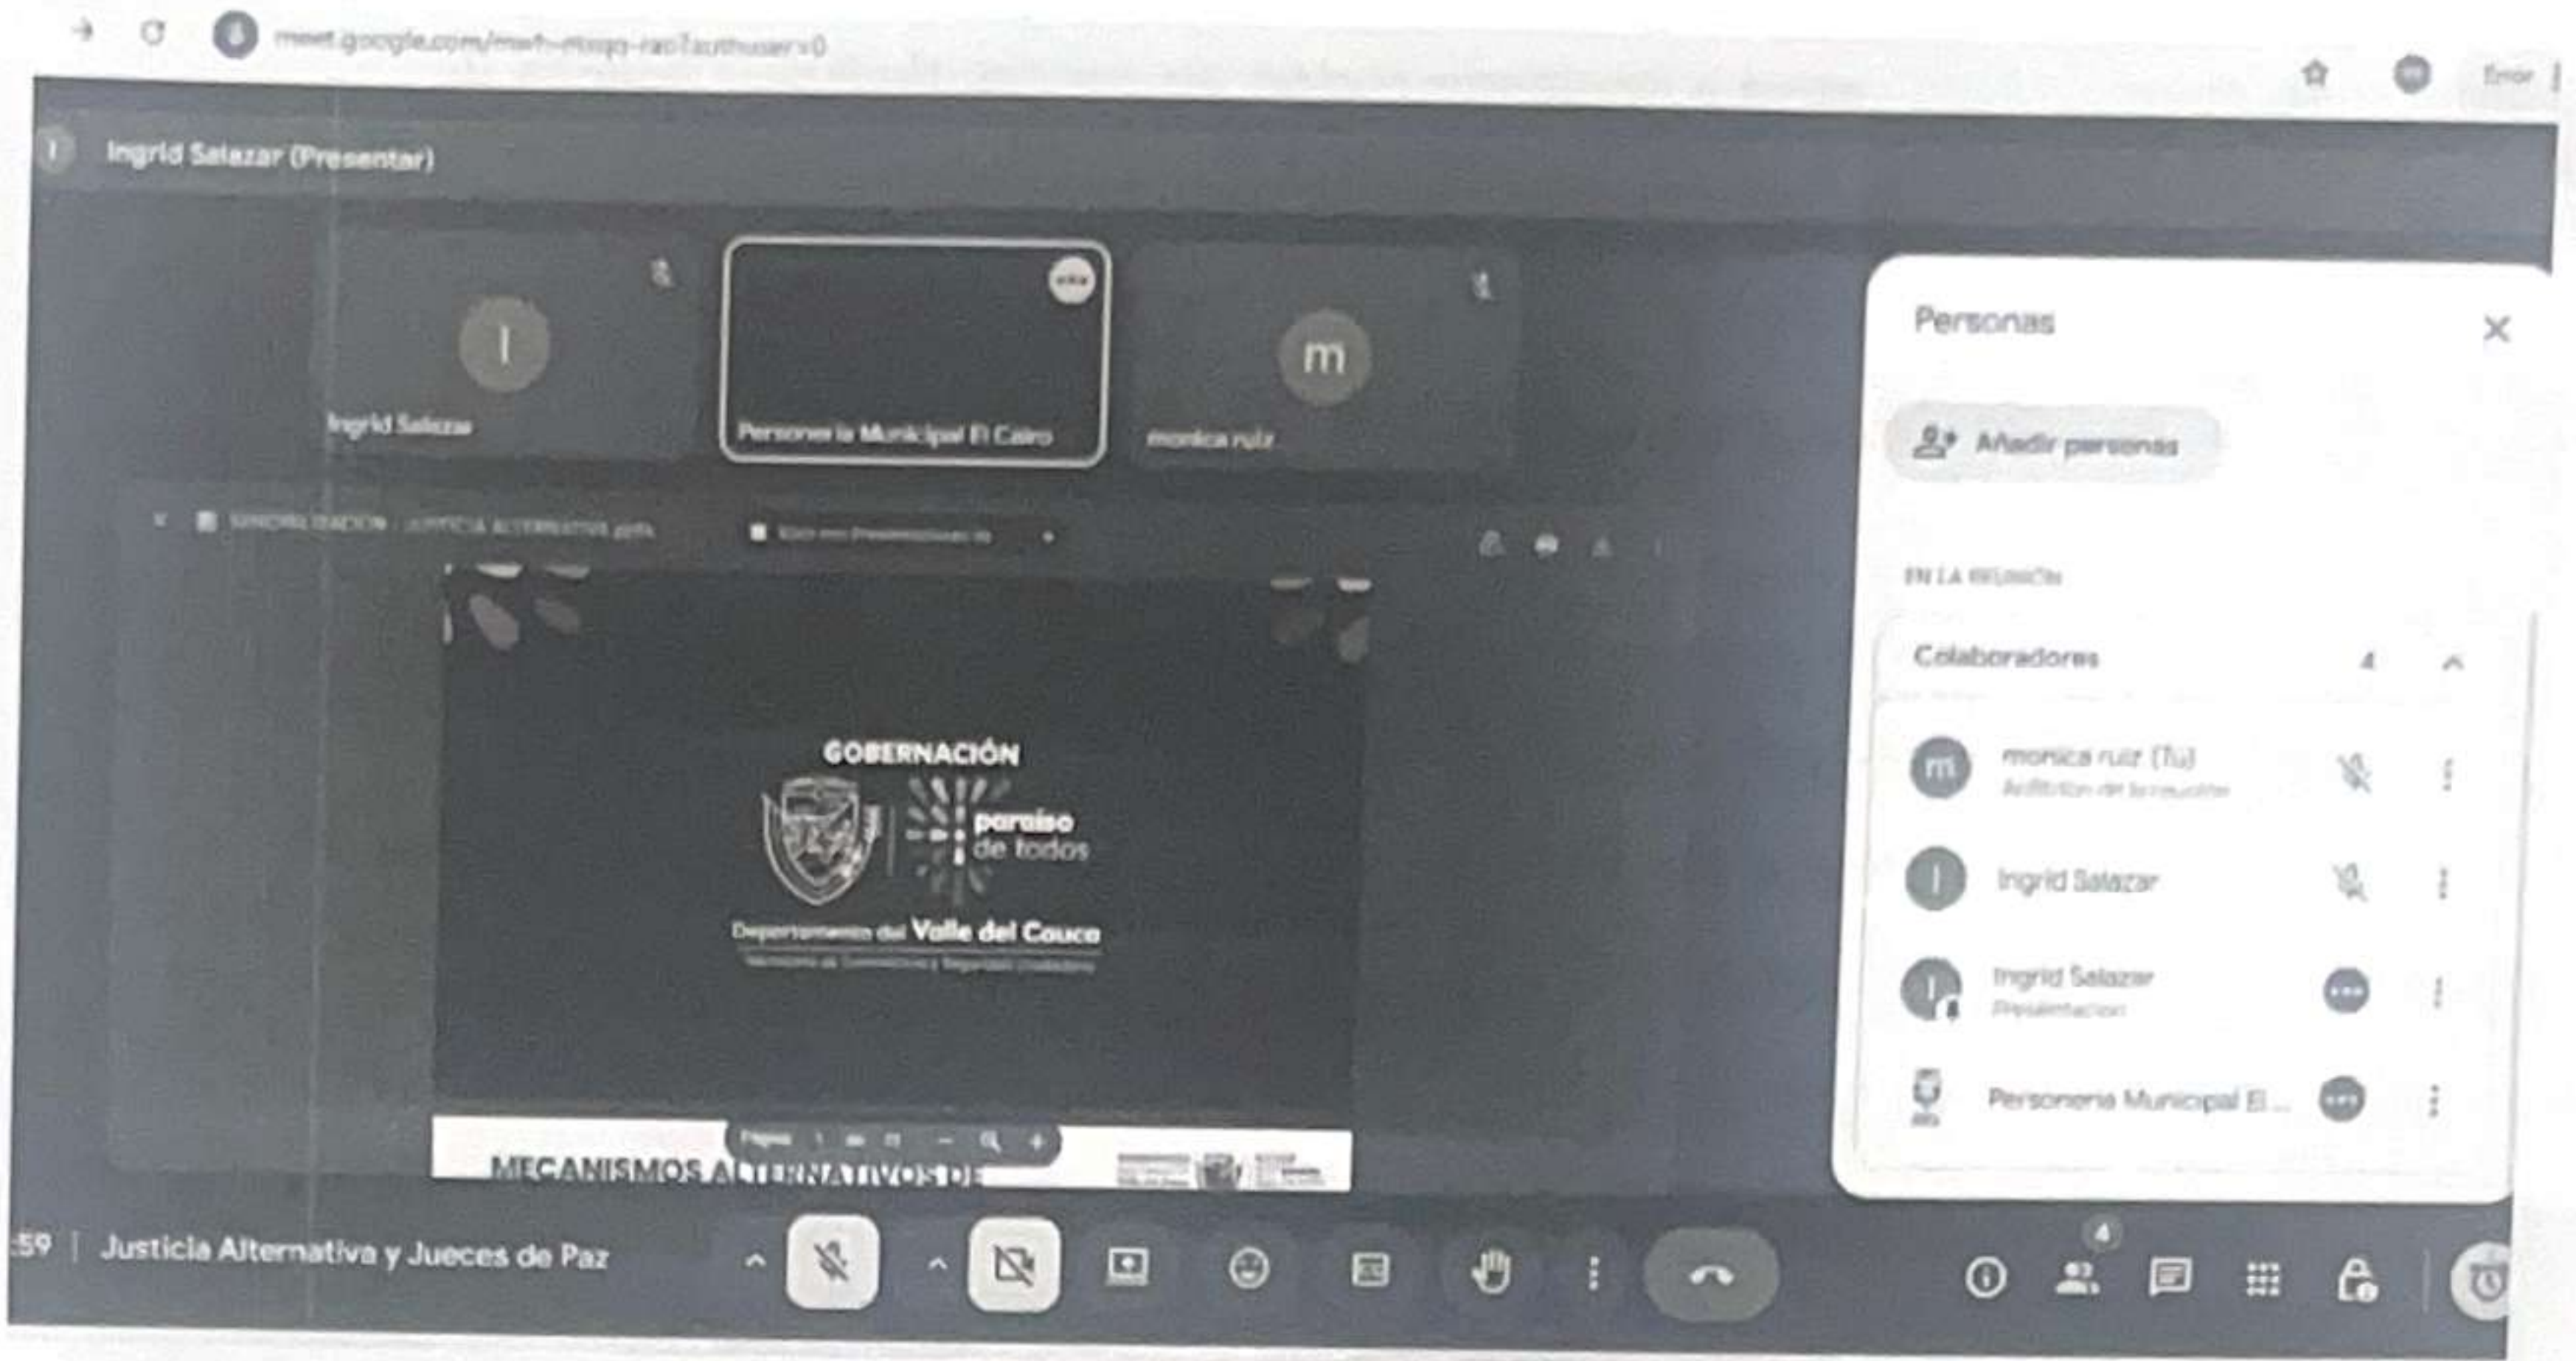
meet.google.com/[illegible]

Error

I Ingrid Salazar (Presentar)

I
Ingrid Salazar

Personeria Municipal El Cairo

m
monica ruiz

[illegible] - JUSTICIA ALTERNATIVA.pptx

Abrir con Presentaciones de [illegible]

GOBERNACIÓN
paraíso de todos
Departamento del Valle del Cauca
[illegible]

Página 1 de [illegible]

MECANISMOS ALTERNATIVOS DE

Personas

Añadir personas

EN LA REUNIÓN

Colaboradores 4

monica ruiz (Tú)
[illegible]

Ingrid Salazar

Ingrid Salazar
Presentación

Personeria Municipal El ...

:59 | Justicia Alternativa y Jueces de Paz

4